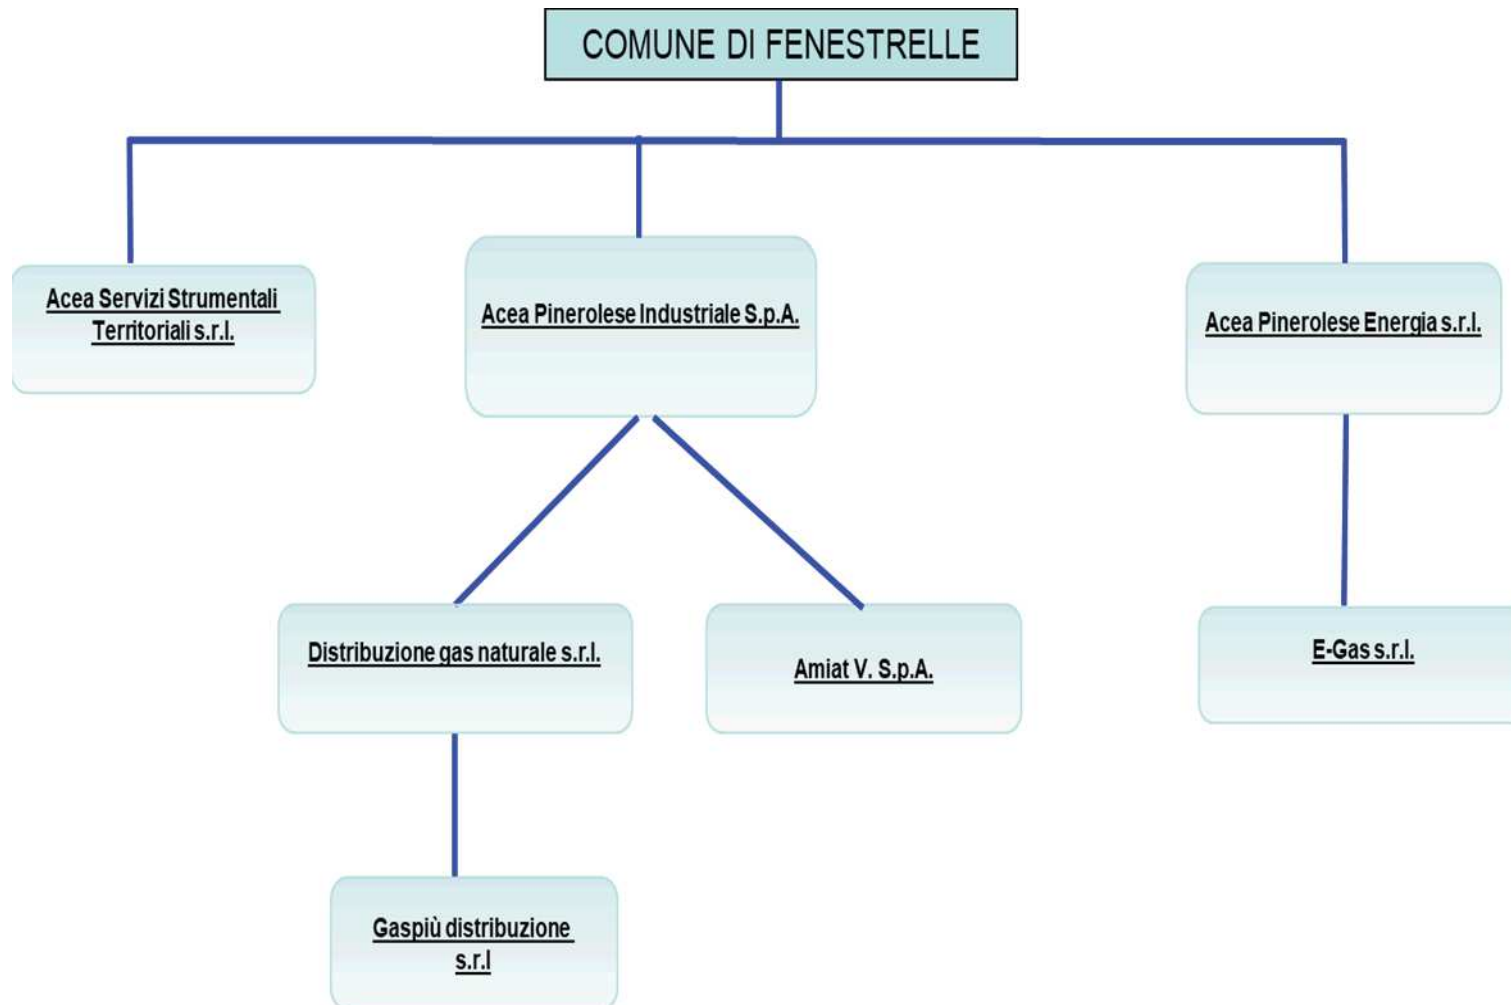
COMUNE DI FENESTRELLE

Acea Servizi Strumentali Territoriali s.r.l.

Acea Pinerolese Industriale S.p.A.

Acea Pinerolese Energia s.r.l.

Distribuzione gas naturale s.r.l.

Amiat V. S.p.A.

E-Gas s.r.l.

Gaspiù distribuzione s.r.l